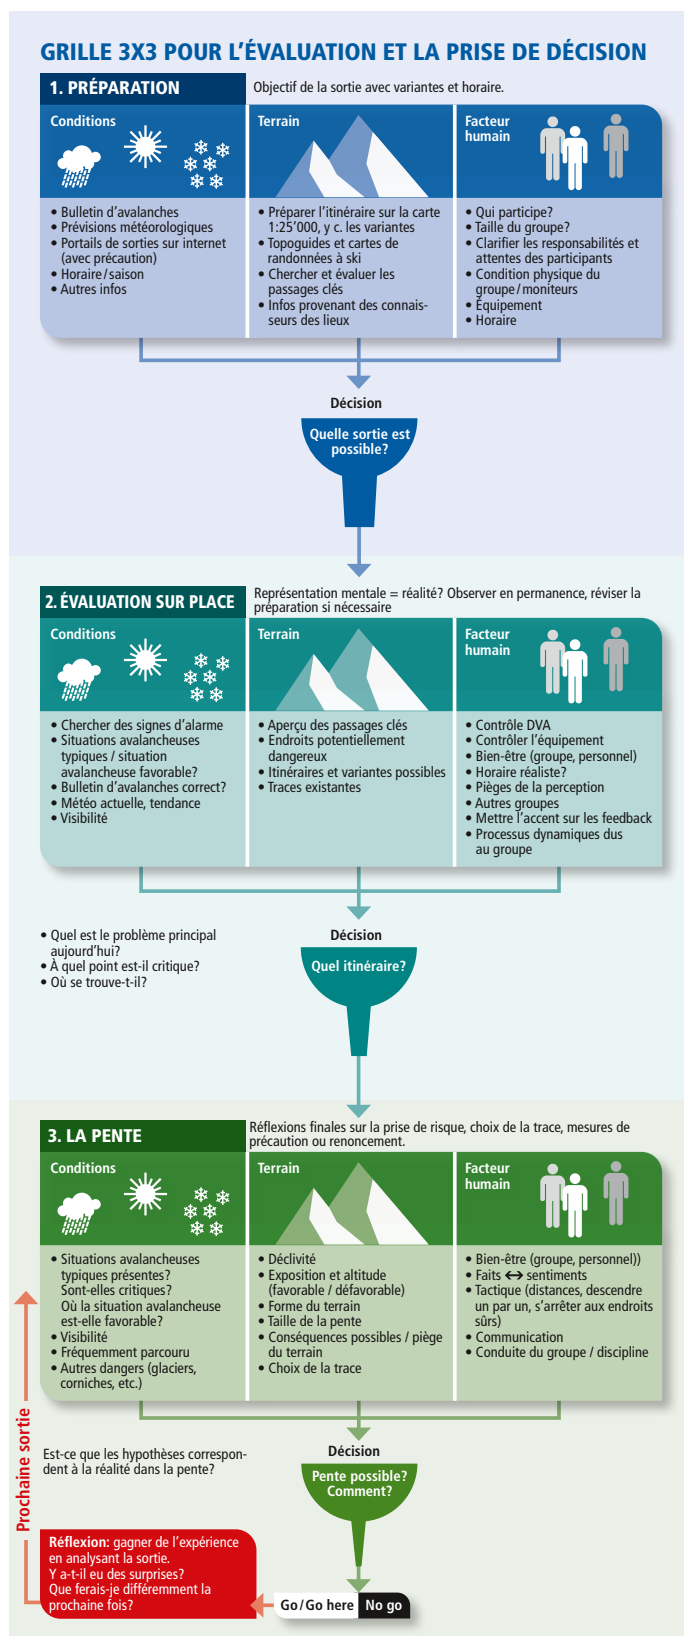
GRILLE 3X3 POUR L'ÉVALUATION ET LA PRISE DE DÉCISION

1. PRÉPARATION

Objectif de la sortie avec variantes et horaire.

| Conditions | Terrain | Facteur humain |
|---|---|---|
| • Bulletin d'avalanches • Prévisions météorologiques • Portails de sorties sur internet (avec précaution) • Horaire / saison • Autres infos | • Préparer l'itinéraire sur la carte 1:25'000, y c. les variantes • Topoguides et cartes de randonnées à ski • Chercher et évaluer les passages clés • Infos provenant des connaisseurs des lieux | • Qui participe? • Taille du groupe? • Clarifier les responsabilités et attentes des participants • Condition physique du groupe / moniteurs • Équipement • Horaire |

Décision

Quelle sortie est possible?

2. ÉVALUATION SUR PLACE

Représentation mentale = réalité? Observer en permanence, réviser la préparation si nécessaire

| Conditions | Terrain | Facteur humain |
|---|---|---|
| • Chercher des signes d'alarme • Situations avalancheuses typiques / situation avalancheuse favorable? • Bulletin d'avalanches correct? • Météo actuelle, tendance • Visibilité | • Aperçu des passages clés • Endroits potentiellement dangereux • Itinéraires et variantes possibles • Traces existantes | • Contrôle DVA • Contrôler l'équipement • Bien-être (groupe, personnel) • Horaire réaliste? • Pièges de la perception • Autres groupes • Mettre l'accent sur les feedback • Processus dynamiques dus au groupe |

• Quel est le problème principal aujourd'hui?
• À quel point est-il critique?
• Où se trouve-t-il?

Décision

Quel itinéraire?

3. LA PENTE

Réflexions finales sur la prise de risque, choix de la trace, mesures de précaution ou renoncement.

| Conditions | Terrain | Facteur humain |
|---|---|---|
| • Situations avalancheuses typiques présentes? Sont-elles critiques? Où la situation avalancheuse est-elle favorable? • Visibilité • Fréquemment parcouru • Autres dangers (glaciers, corniches, etc.) | • Déclivité • Exposition et altitude (favorable / défavorable) • Forme du terrain • Taille de la pente • Conséquences possibles / piège du terrain • Choix de la trace | • Bien-être (groupe, personnel)) • Faits ↔ sentiments • Tactique (distances, descendre un par un, s'arrêter aux endroits sûrs) • Communication • Conduite du groupe / discipline |

Est-ce que les hypothèses correspondent à la réalité dans la pente?

Décision

Pente possible? Comment?

Prochaine sortie

Réflexion: gagner de l'expérience en analysant la sortie. Y a-t-il eu des surprises? Que ferais-je différemment la prochaine fois?

Go / Go here No go